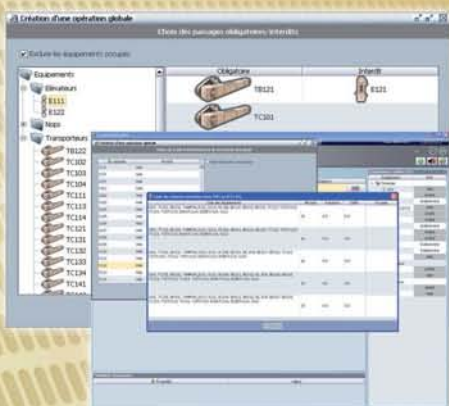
Création d'une opération globale

Choix des passages obligatoires/interdits

Exclure les équipements occupés

Equipements
Elevateurs
E111
E122
Nops
Transporteurs
TB122
TC102
TC103
TC104
TC111
TC112
TC114
TC121
TC122
TC131
TC132
TC133
TC134
TC141

Obligatoire
TB121
TC101

Interdit
E121

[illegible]